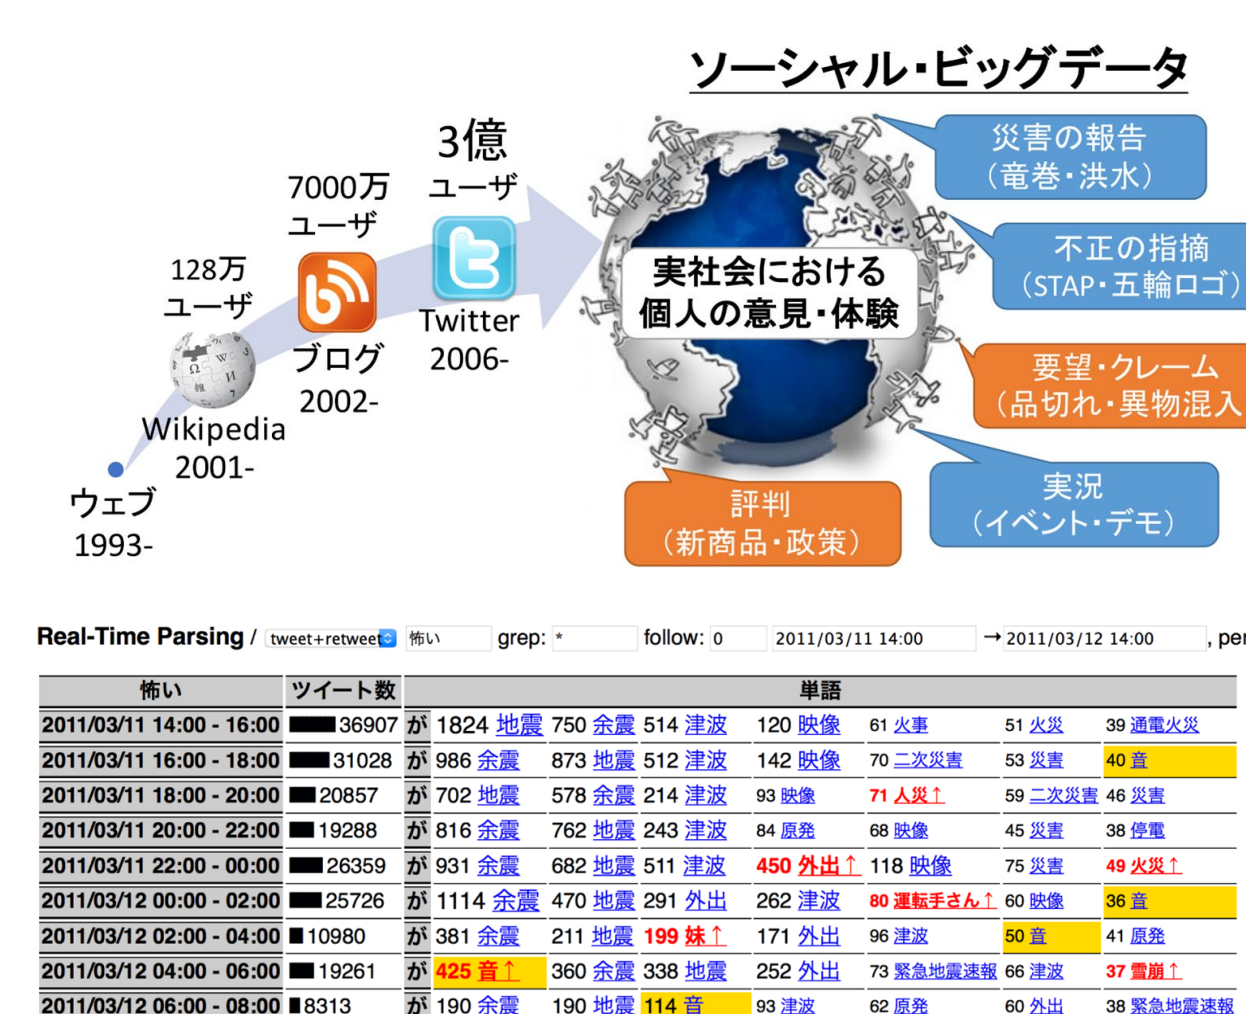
ソーシャル・ビッグデータ

3億
ユーザ

7000万
ユーザ

128万
ユーザ

Twitter
2006-

ブログ
2002-

Wikipedia
2001-

ウェブ
1993-

実社会における
個人の意見・体験

災害の報告
（竜巻・洪水）

不正の指摘
（STAP・五輪ロゴ）

要望・クレーム
（品切れ・異物混入

実況
（イベント・デモ）

評判
（新商品・政策）

Real-Time Parsing / tweet+retweet 怖い grep: * follow: 0 2011/03/11 14:00 → 2011/03/12 14:00 , per

| 怖い | ツイート数 | 単語 | | | | | | | |
|---|---|---|---|---|---|---|---|---|---|
| 2011/03/11 14:00 - 16:00 | 36907 | が | 1824 地震 | 750 余震 | 514 津波 | 120 映像 | 61 火事 | 51 火災 | 39 通電火災 |
| 2011/03/11 16:00 - 18:00 | 31028 | が | 986 余震 | 873 地震 | 512 津波 | 142 映像 | 70 二次災害 | 53 災害 | 40 音 |
| 2011/03/11 18:00 - 20:00 | 20857 | が | 702 地震 | 578 余震 | 214 津波 | 93 映像 | 71 人災↑ | 59 二次災害 | 46 災害 |
| 2011/03/11 20:00 - 22:00 | 19288 | が | 816 余震 | 762 地震 | 243 津波 | 84 原発 | 68 映像 | 45 災害 | 38 停電 |
| 2011/03/11 22:00 - 00:00 | 26359 | が | 931 余震 | 682 地震 | 511 津波 | 450 外出↑ | 118 映像 | 75 災害 | 49 火災↑ |
| 2011/03/12 00:00 - 02:00 | 25726 | が | 1114 余震 | 470 地震 | 291 外出 | 262 津波 | 80 運転手さん↑ | 60 映像 | 36 音 |
| 2011/03/12 02:00 - 04:00 | 10980 | が | 381 余震 | 211 地震 | 199 妹↑ | 171 外出 | 96 津波 | 50 音 | 41 原発 |
| 2011/03/12 04:00 - 06:00 | 19261 | が | 425 音↑ | 360 余震 | 338 地震 | 252 外出 | 73 緊急地震速報 | 66 津波 | 37 雪崩↑ |
| 2011/03/12 06:00 - 08:00 | 8313 | が | 190 余震 | 190 地震 | 114 音 | 93 津波 | 62 原発 | 60 外出 | 38 緊急地震速報 |